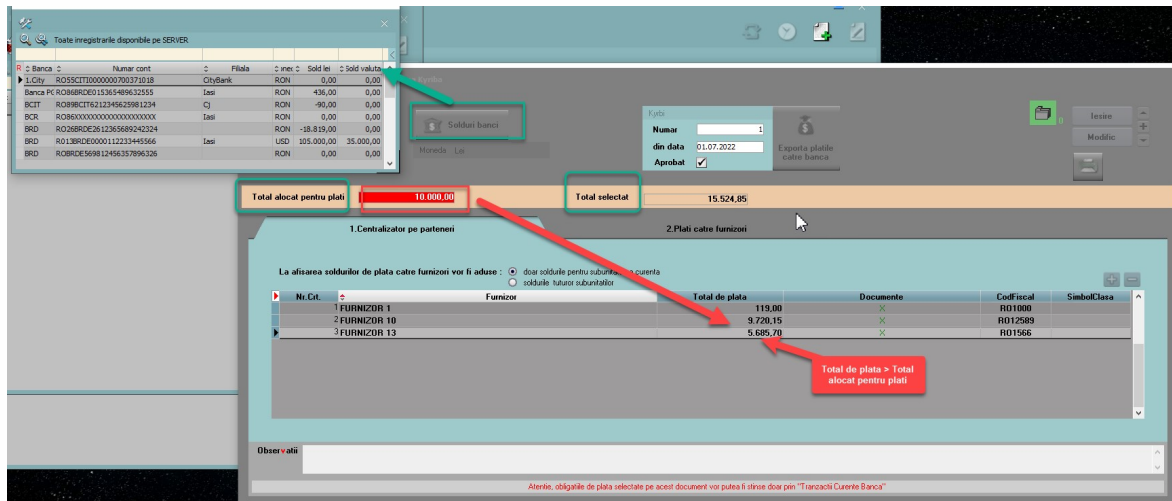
Toate inregistrarile disponibile pe SERVER

| Banca | Numar cont | Filiala | Mon | Sold lei | Sold valuta |
|---|---|---|---|---|---|
| 1.City | RO55CITI0000000700371018 | CityBank | RON | 0,00 | 0,00 |
| Banca PC | RO86BRDE015365489632555 | Iasi | RON | 436,00 | 0,00 |
| BCIT | RO89BCIT6212345625981234 | Cj | RON | -90,00 | 0,00 |
| BCR | RO86XXXXXXXXXXXXXXXXXX | Iasi | RON | 0,00 | 0,00 |
| BRD | RO26BRDE2612365689242324 | | RON | -18.819,00 | 0,00 |
| BRD | RO13BRDE0000112233445566 | Iasi | USD | 105.000,00 | 35.000,00 |
| BRD | ROBRDE569812456357896326 | | RON | 0,00 | 0,00 |

Solduri banci

Moneda Lei

Numar 1
din data 01.07.2022
Aprobat

Exporta platile catre banca

Iesire
Modific

Total alocat pentru plati 10.000,00

Total selectat 15.524,85

1.Centralizator pe parteneri

2.Plati catre furnizori

La afisarea soldurilor de plata catre furnizori vor fi aduse : doar soldurile pentru subunitatea curenta
soldurile tuturor subunitatilor

| Nr.Crt. | Furnizor | Total de plata | Documente | CodFiscal | SimbolClasa |
|---|---|---|---|---|---|
| 1 | FURNIZOR 1 | 119,00 | X | RO1000 | |
| 2 | FURNIZOR 10 | 9.720,15 | X | RO12589 | |
| 3 | FURNIZOR 13 | 5.685,70 | X | RO1566 | |

Total de plata > Total alocat pentru plati

Observatii

Atentie, obligatiile de plata selectate pe acest document vor putea fi stinse doar prin "Tranzactii Curente Banca"